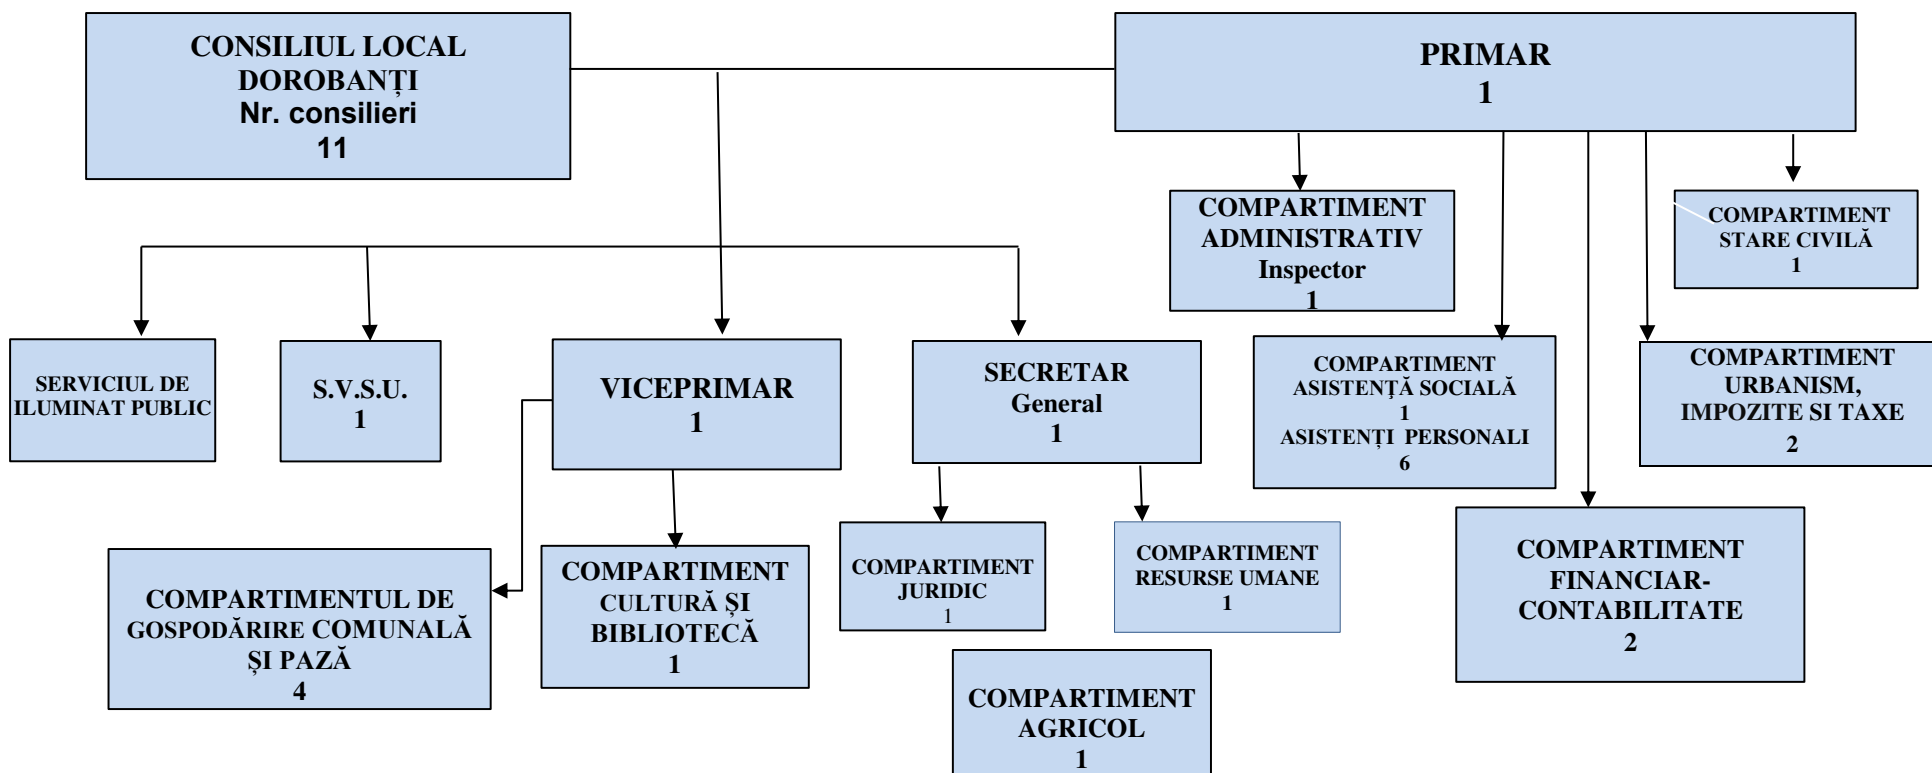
CONSILIUL LOCAL DOROBANȚI
Nr. consilieri
11

PRIMAR
1

COMPARTIMENT ADMINISTRATIV
Inspector
1

COMPARTIMENT STARE CIVILĂ
1

SERVICIUL DE ILUMINAT PUBLIC

S.V.S.U.
1

VICEPRIMAR
1

SECRETAR
General
1

COMPARTIMENT ASISTENȚĂ SOCIALĂ
1
ASISTENȚI PERSONALI
6

COMPARTIMENT URBANISM, IMPOZITE SI TAXE
2

COMPARTIMENTUL DE GOSPODĂRIRE COMUNALĂ ȘI PAZĂ
4

COMPARTIMENT CULTURĂ ȘI BIBLIOTECĂ
1

COMPARTIMENT JURIDIC
1

COMPARTIMENT RESURSE UMANE
1

COMPARTIMENT FINANCIAR-CONTABILITATE
2

COMPARTIMENT AGRICOL
1